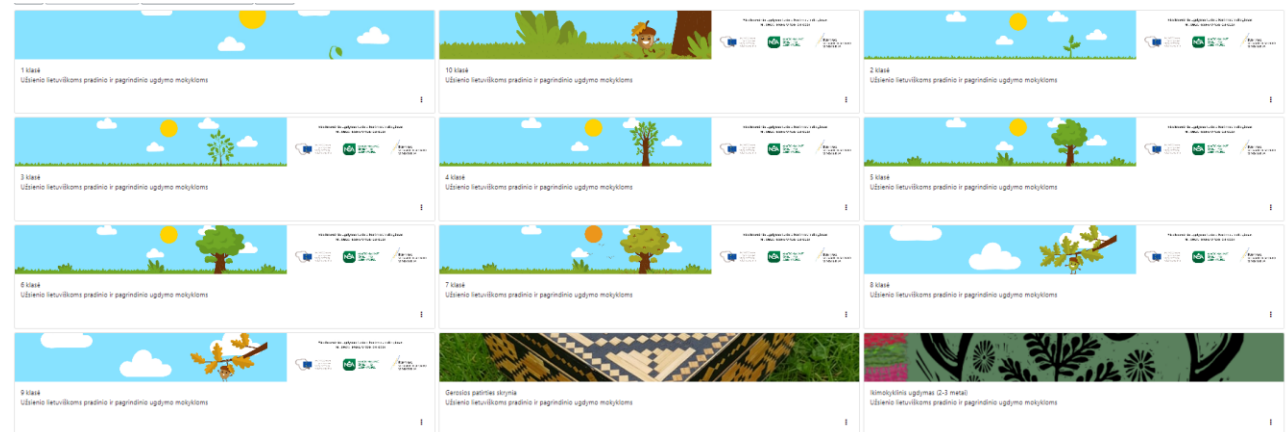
1 klasė
Užsienio lietuviškoms pradinio ir pagrindinio ugdymo mokykloms

10 klasė
Užsienio lietuviškoms pradinio ir pagrindinio ugdymo mokykloms

2 klasė
Užsienio lietuviškoms pradinio ir pagrindinio ugdymo mokykloms

3 klasė
Užsienio lietuviškoms pradinio ir pagrindinio ugdymo mokykloms

4 klasė
Užsienio lietuviškoms pradinio ir pagrindinio ugdymo mokykloms

5 klasė
Užsienio lietuviškoms pradinio ir pagrindinio ugdymo mokykloms

6 klasė
Užsienio lietuviškoms pradinio ir pagrindinio ugdymo mokykloms

7 klasė
Užsienio lietuviškoms pradinio ir pagrindinio ugdymo mokykloms

8 klasė
Užsienio lietuviškoms pradinio ir pagrindinio ugdymo mokykloms

9 klasė
Užsienio lietuviškoms pradinio ir pagrindinio ugdymo mokykloms

Gerosios patirties skrynia
Užsienio lietuviškoms pradinio ir pagrindinio ugdymo mokykloms

Ikimokyklinis ugdymas (2-3 metai)
Užsienio lietuviškoms pradinio ir pagrindinio ugdymo mokykloms